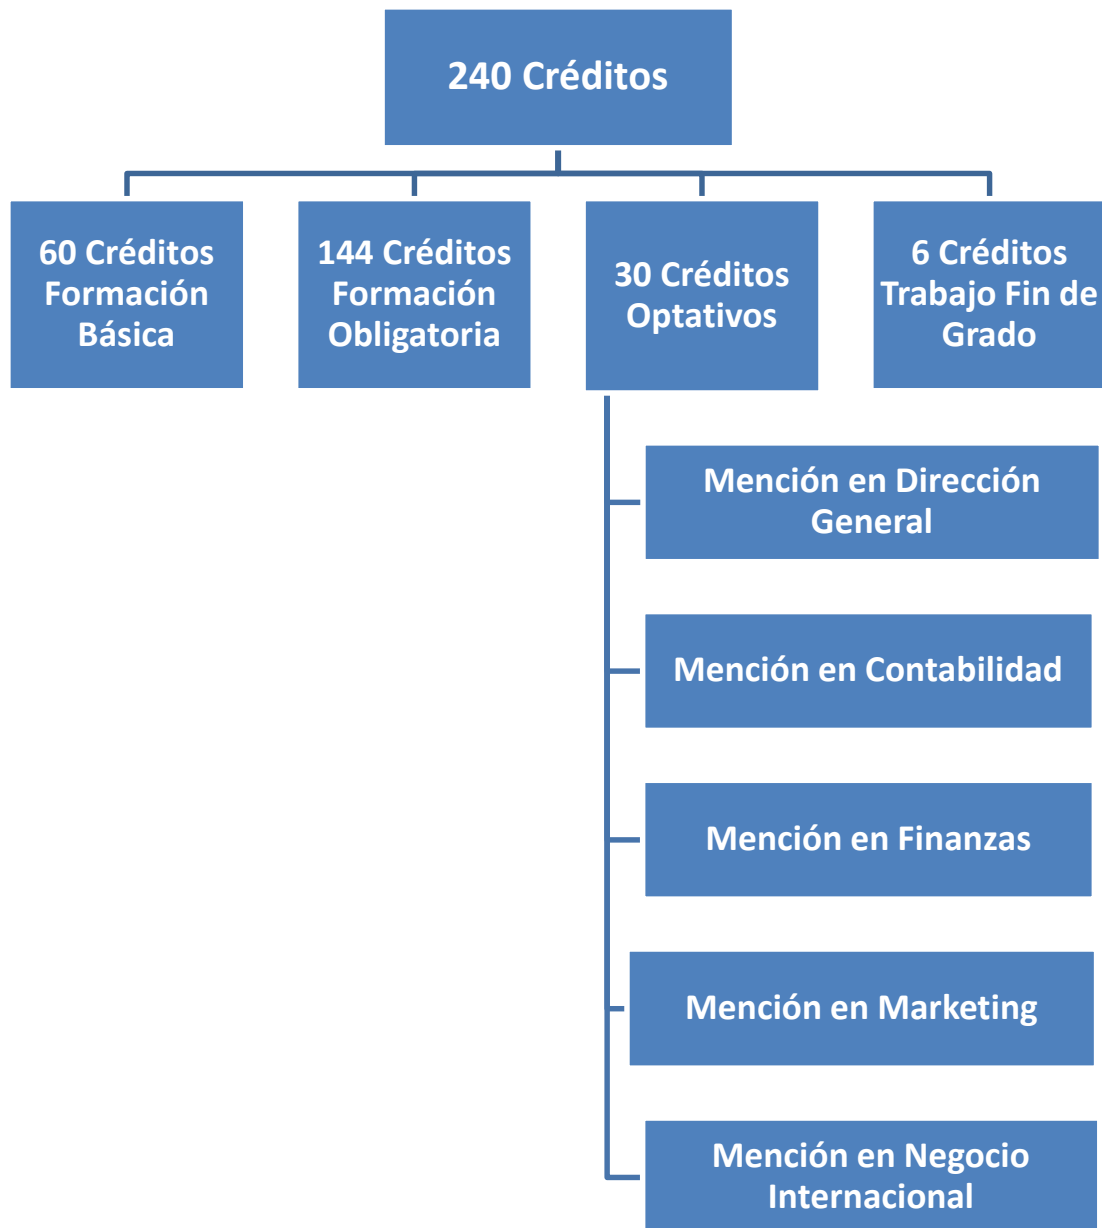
240 Créditos

60 Créditos Formación Básica

144 Créditos Formación Obligatoria

30 Créditos Optativos

6 Créditos Trabajo Fin de Grado

Mención en Dirección General

Mención en Contabilidad

Mención en Finanzas

Mención en Marketing

Mención en Negocio Internacional